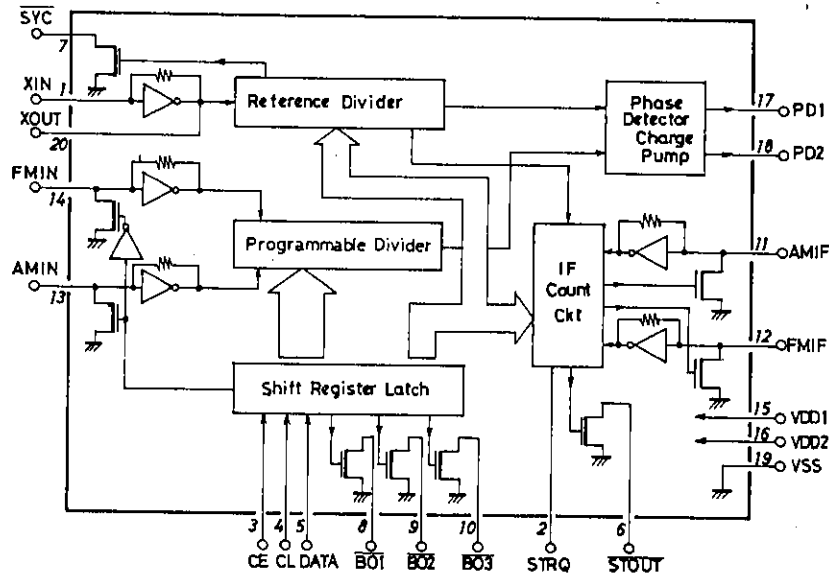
$\overline{SYC}$
7
XIN
1
XOUT
20
Reference Divider
Phase Detector Charge Pump
17 PD1
18 PD2
FMIN
14
Programmable Divider
AMIN
13
IF Count Ckt
11 AMIF
12 FMIF
Shift Register Latch
15 VDD1
16 VDD2
19 VSS
3 CE
4 CL
5 DATA
8 $\overline{BO1}$
9 $\overline{BO2}$
10 $\overline{BO3}$
2 STRQ
6 $\overline{STOUT}$